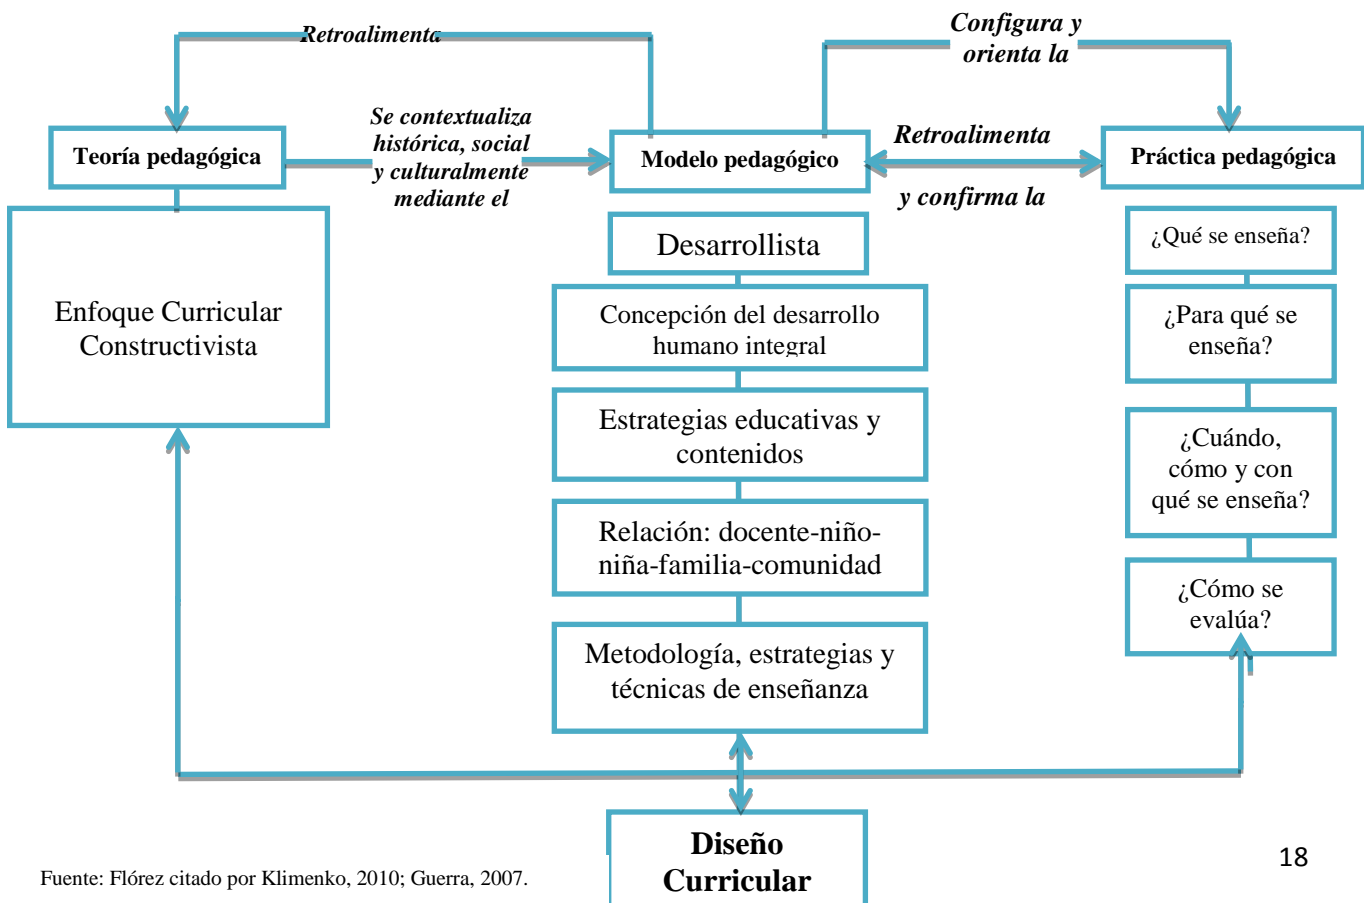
Retroalimenta

Configura y orienta la

Teoría pedagógica

Se contextualiza histórica, social y culturalmente mediante el

Modelo pedagógico

Retroalimenta

y confirma la

Práctica pedagógica

Enfoque Curricular Constructivista

Desarrollista

Concepción del desarrollo humano integral

Estrategias educativas y contenidos

Relación: docente-niño-niña-familia-comunidad

Metodología, estrategias y técnicas de enseñanza

¿Qué se enseña?

¿Para qué se enseña?

¿Cuándo, cómo y con qué se enseña?

¿Cómo se evalúa?

Diseño Curricular

Fuente: Flórez citado por Klimenko, 2010; Guerra, 2007.

18